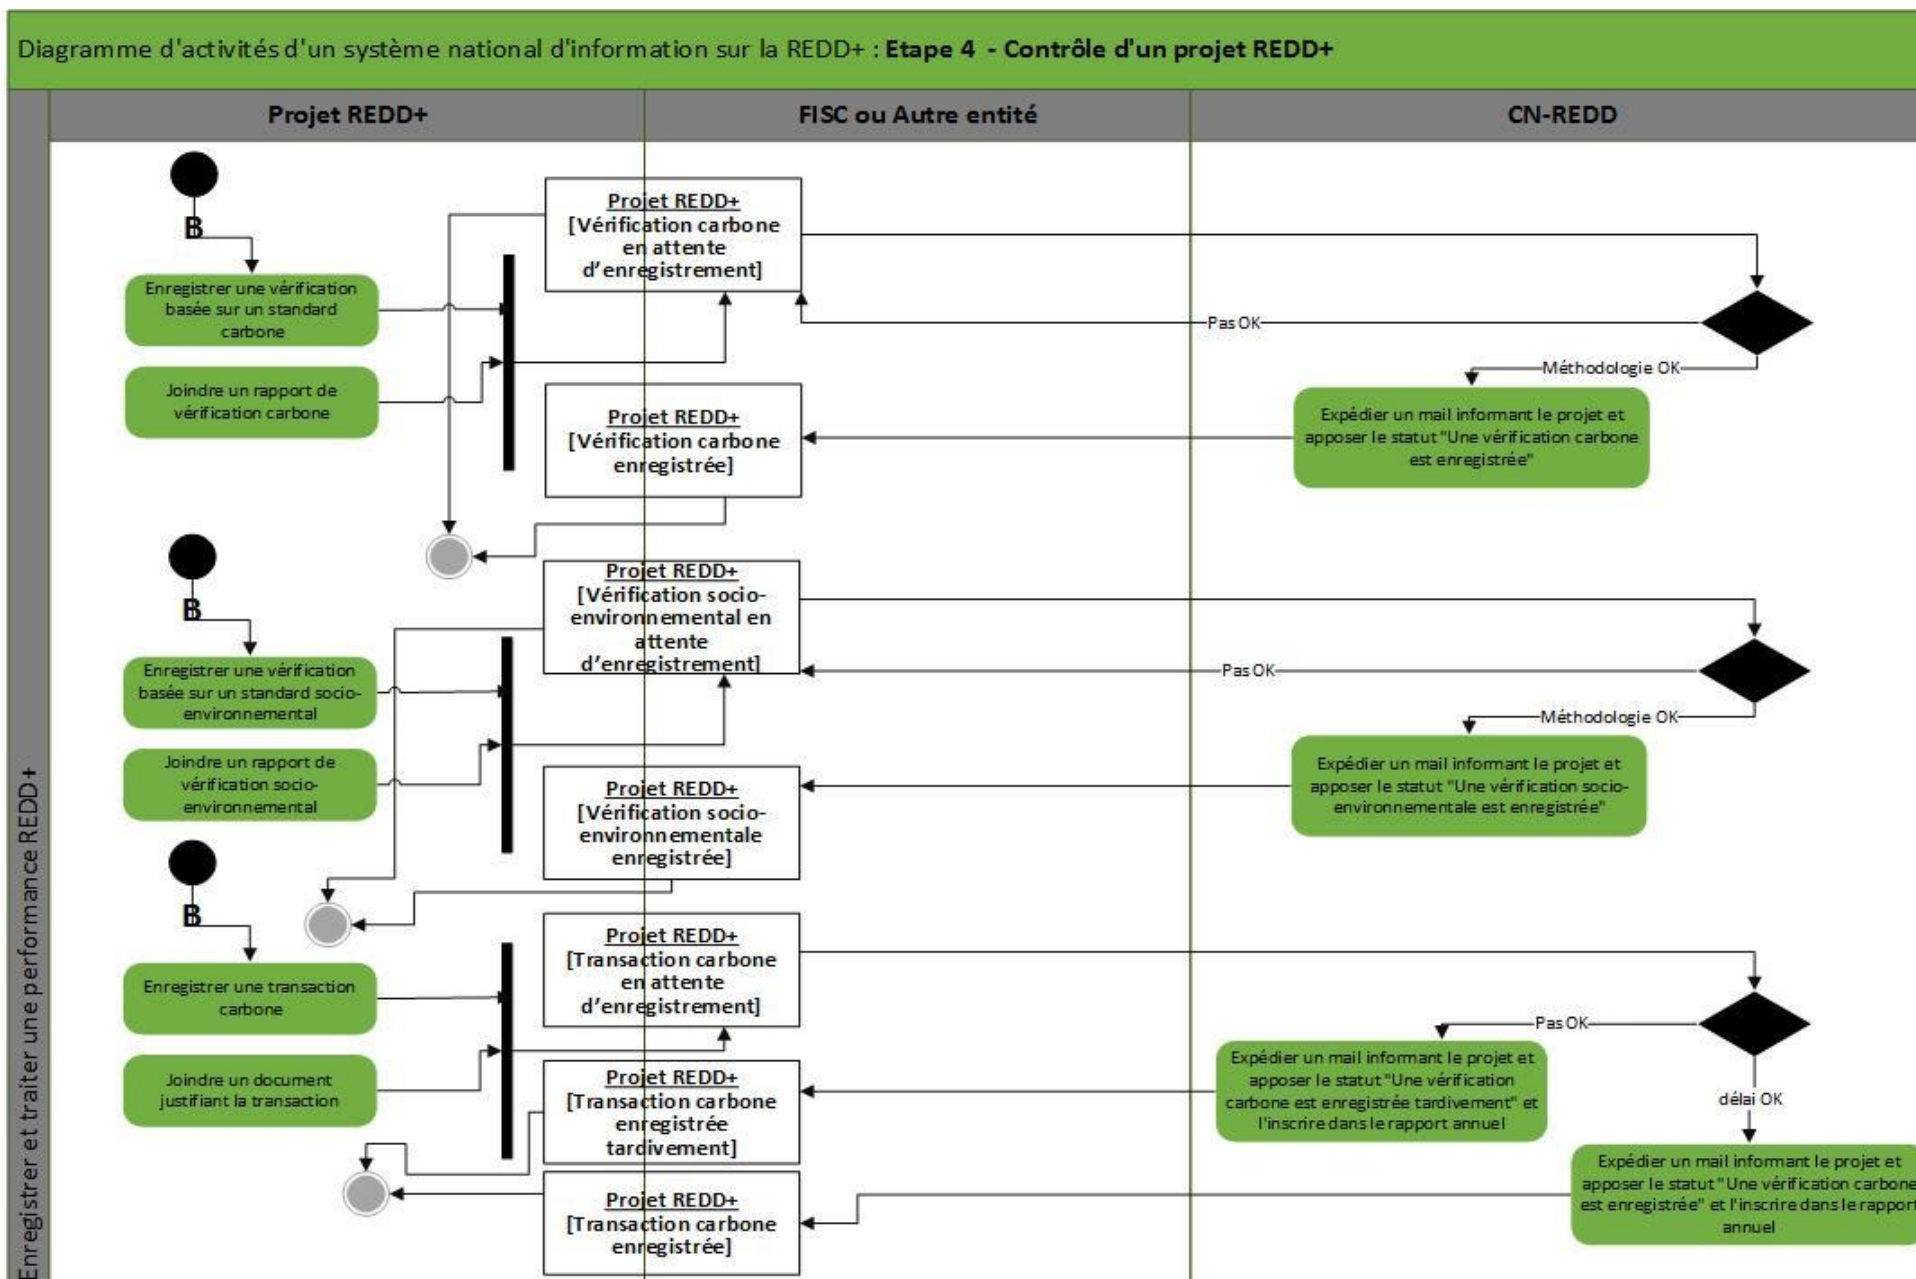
Diagramme d'activités d'un système national d'information sur la REDD+ : Etape 4 - Contrôle d'un projet REDD+

Enregistrer et traiter une performance REDD+

Projet REDD+

FISC ou Autre entité

CN-REDD

B

Enregistrer une vérification basée sur un standard carbone

Joindre un rapport de vérification carbone

Projet REDD+
[Vérification carbone en attente d'enregistrement]

Pas OK

Méthodologie OK

Projet REDD+
[Vérification carbone enregistrée]

Expédier un mail informant le projet et apposer le statut "Une vérification carbone est enregistrée"

B

Enregistrer une vérification basée sur un standard socio-environnemental

Joindre un rapport de vérification socio-environnemental

Projet REDD+
[Vérification socio-environnemental en attente d'enregistrement]

Pas OK

Méthodologie OK

Projet REDD+
[Vérification socio-environnementale enregistrée]

Expédier un mail informant le projet et apposer le statut "Une vérification socio-environnementale est enregistrée"

B

Enregistrer une transaction carbone

Joindre un document justifiant la transaction

Projet REDD+
[Transaction carbone en attente d'enregistrement]

Pas OK

Expédier un mail informant le projet et apposer le statut "Une vérification carbone est enregistrée tardivement" et l'inscrire dans le rapport annuel

Projet REDD+
[Transaction carbone enregistrée tardivement]

délai OK

Expédier un mail informant le projet et apposer le statut "Une vérification carbone est enregistrée" et l'inscrire dans le rapport annuel

Projet REDD+
[Transaction carbone enregistrée]